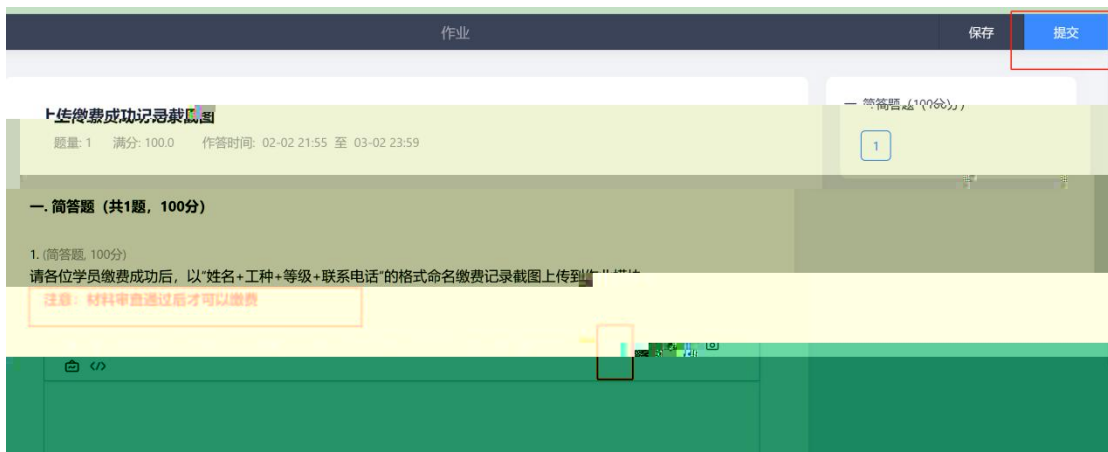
作业

保存

提交

上传缴费成功记录截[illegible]图

题量: 1 满分: 100.0 作答时间: 02-02 21:55 至 03-02 23:59

一 简答题 (100分)

1

一. 简答题（共1题，100分）

1. (简答题, 100分)

请各位学员缴费成功后，以"姓名+工种+等级+联系电话"的格式命名缴费记录截图上传到作业模块

注意：材料审查通过后才可以缴费